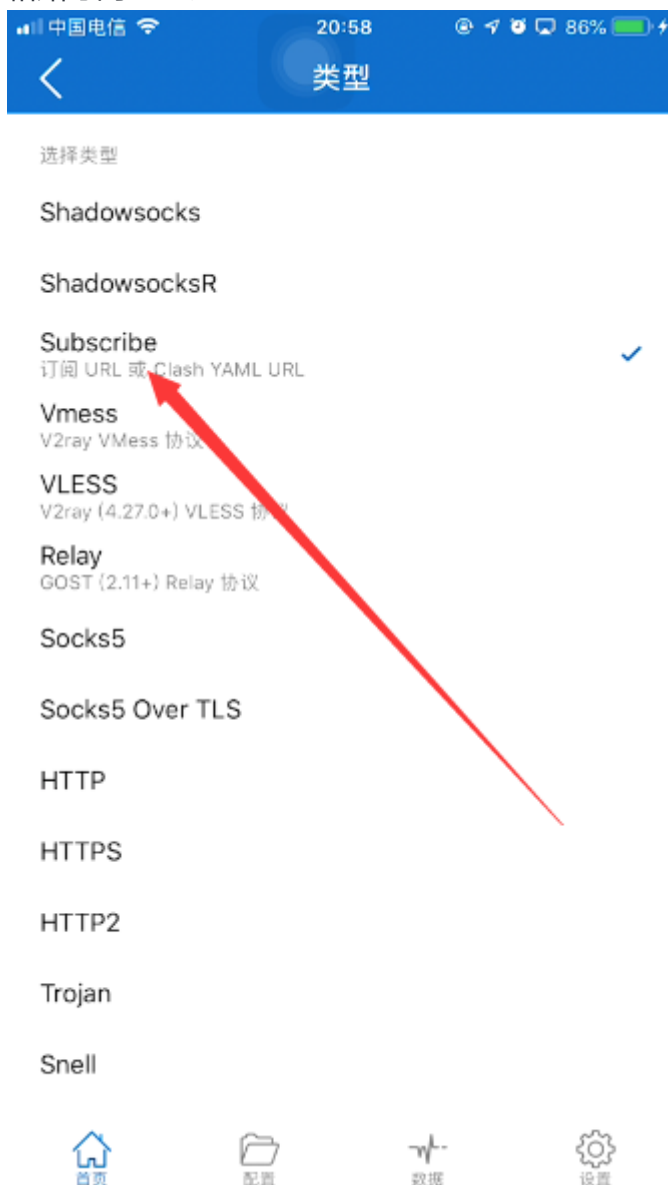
中国电信 20:58 86%

类型

选择类型

Shadowsocks

ShadowsocksR

Subscribe
订阅 URL 或 Clash YAML URL

Vmess
V2ray VMess 协议

VLESS
V2ray (4.27.0+) VLESS 协议

Relay
GOST (2.11+) Relay 协议

Socks5

Socks5 Over TLS

HTTP

HTTPS

HTTP2

Trojan

Snell

首页 配置 数据 设置